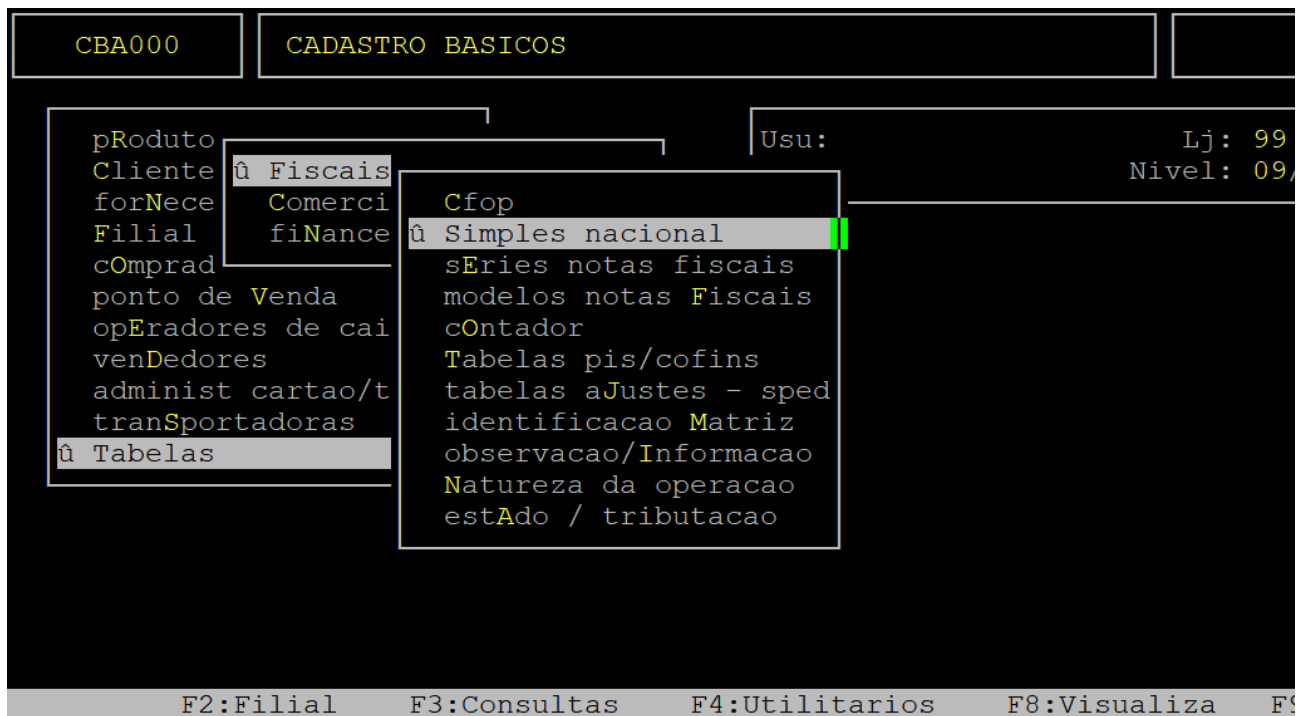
CBA000

CADASTRO BASICOS

pRoduto
Cliente
forNece
Filial
cOmprad
ponto de Venda
opEradores de cai
venDedores
administ cartao/t
tranSportadoras
û Tabelas

û Fiscais
Comerci
fiNance

Cfop
û Simples nacional
sEries notas fiscais
modelos notas Fiscais
cOntador
Tabelas pis/cofins
tabelas aJustes - sped
identificacao Matriz
observacao/Informacao
Natureza da operacao
estAdo / tributacao

Usu:
Lj: 99
Nivel: 09/

F2:Filial F3:Consultas F4:Utilitarios F8:Visualiza F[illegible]